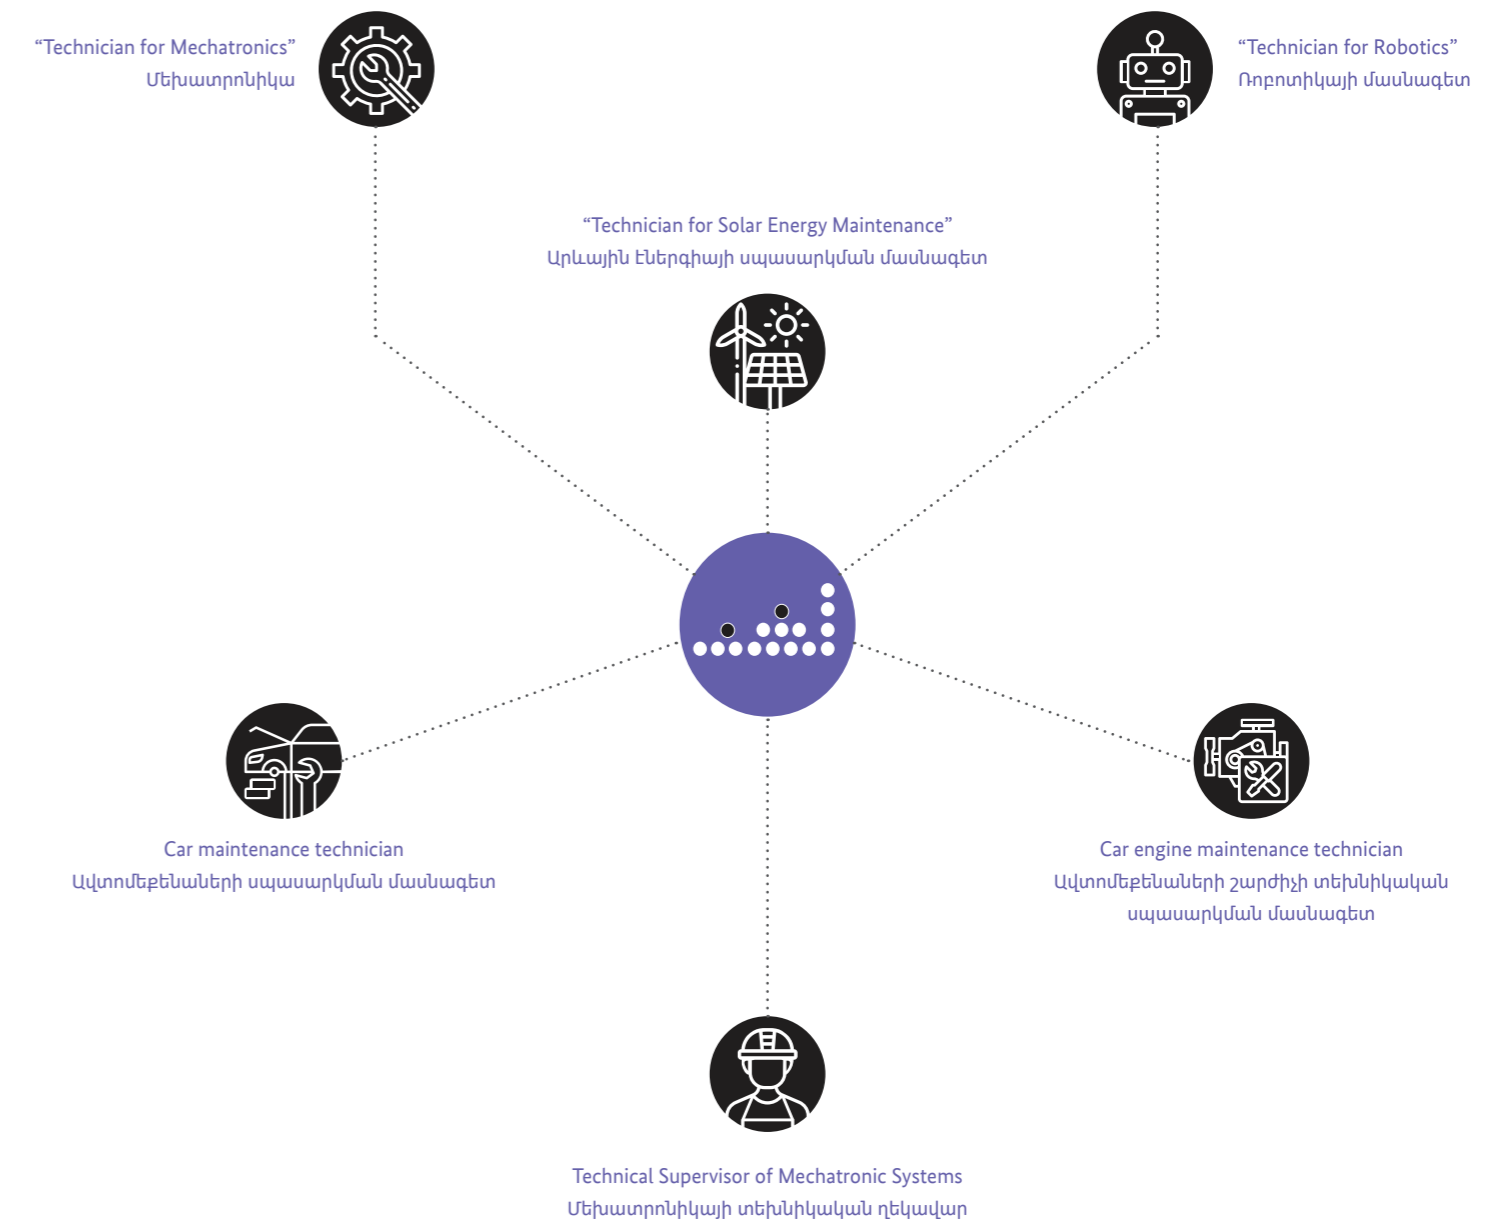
“Technician for Mechatronics”
Մեխատրոնիկա

“Technician for Robotics”
Ռոբոտիկայի մասնագետ

“Technician for Solar Energy Maintenance”
Արևային էներգիայի սպասարկման մասնագետ

Car maintenance technician
Ավտոմեքենաների սպասարկման մասնագետ

Car engine maintenance technician
Ավտոմեքենաների շարժիչի տեխնիկական սպասարկման մասնագետ

Technical Supervisor of Mechatronic Systems
Մեխատրոնիկայի տեխնիկական ղեկավար